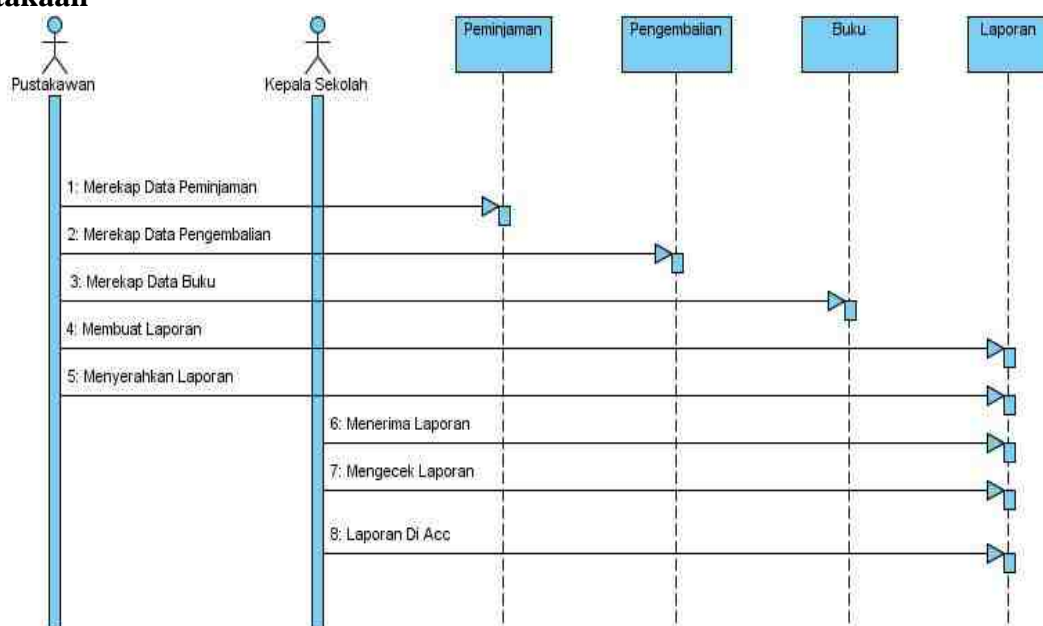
takaan

Pustakawan

Kepala Sekolah

Peminjaman

Pengembalian

Buku

Laporan

1: Merekap Data Peminjaman

2: Merekap Data Pengembalian

3: Merekap Data Buku

4: Membuat Laporan

5: Menyerahkan Laporan

6: Menerima Laporan

7: Mengecek Laporan

8: Laporan Di Acc